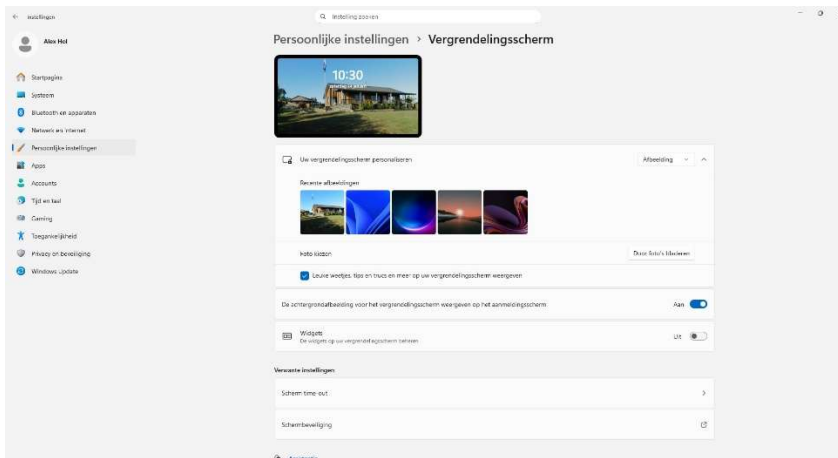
← Instellingen

Q Instelling zoeken

Alex Hol

Startpagina
Systeem
Bluetooth en apparaten
Netwerk en internet
Persoonlijke instellingen
Apps
Accounts
Tijd en taal
Gaming
Toegankelijkheid
Privacy en beveiliging
Windows Update

Persoonlijke instellingen > Vergrendelingsscherm

10:30

Uw vergrendelingsscherm personaliseren
Afbeelding

Recente afbeeldingen

Foto kiezen
Door foto's bladeren

Leuke weetjes, tips en trucs en meer op uw vergrendelingsscherm weergeven

De achtergrondafbeelding voor het vergrendelingsscherm weergeven op het aanmeldingsscherm
Aan

Widgets
De widgets op uw vergrendelingsscherm beheren
Uit

Verwante instellingen

Scherm time-out

Schermbeveiliging